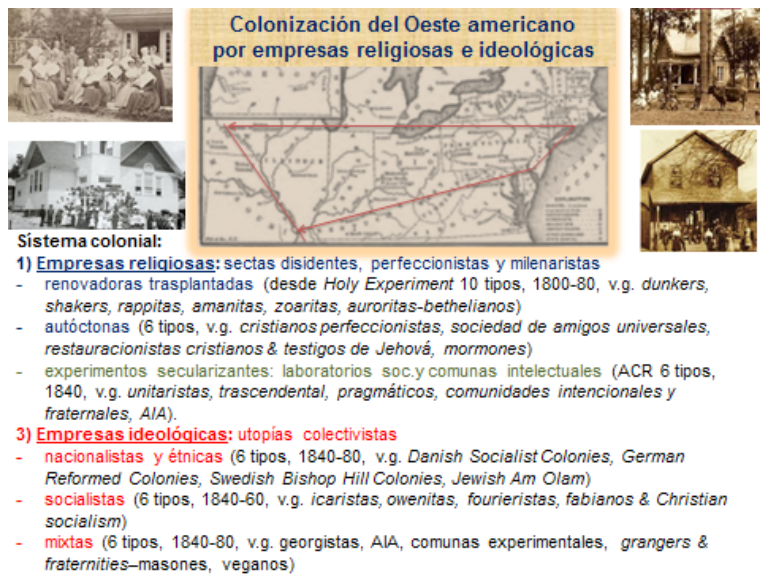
Colonización del Oeste americano por empresas religiosas e ideológicas

Sistema colonial:
1) Empresas religiosas: sectas disidentes, perfeccionistas y milenaristas
- renovadoras trasplantadas (desde *Holy Experiment* 10 tipos, 1800-80, v.g. *dunkers, shakers, rappitas, amanitas, zoaritas, auroritas-bethelianos*)
- autóctonas (6 tipos, v.g. *cristianos perfeccionistas, sociedad de amigos universales, restauracionistas cristianos & testigos de Jehová, mormones*)
- experimentos secularizantes: laboratorios soc.y comunas intelectuales (ACR 6 tipos, 1840, v.g. *unitaristas, trascendental, pragmáticos, comunidades intencionales y fraternales, AIA*).

3) Empresas ideológicas: utopías colectivistas
- nacionalistas y étnicas (6 tipos, 1840-80, v.g. *Danish Socialist Colonies, German Reformed Colonies, Swedish Bishop Hill Colonies, Jewish Am Olam*)
- socialistas (6 tipos, 1840-60, v.g. *icaristas, owenitas, fourieristas, fabianos & Christian socialism*)
- mixtas (6 tipos, 1840-80, v.g. georgistas, AIA, comunas experimentales, *grangers & fraternities*–masones, veganos)